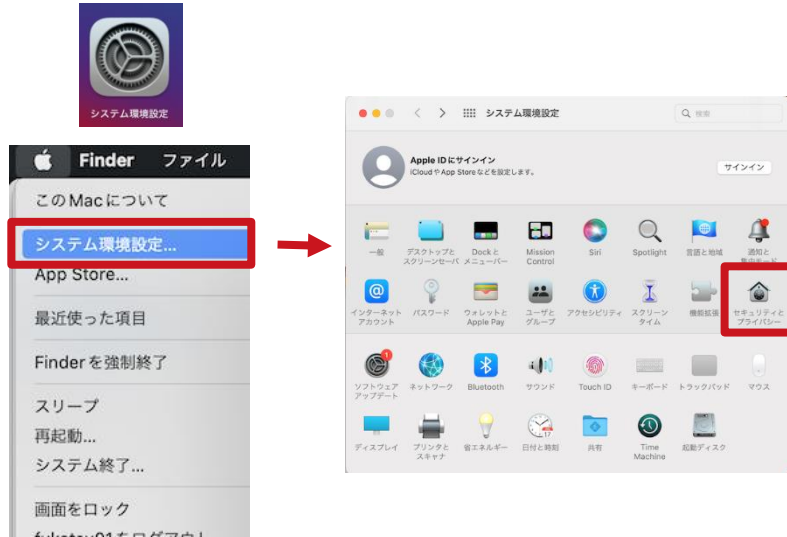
システム環境設定

Finder ファイル

このMacについて

システム環境設定...

App Store...

最近使った項目

Finderを強制終了

スリープ

再起動...

システム終了...

画面をロック

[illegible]をログアウト

システム環境設定

Q 検索

Apple IDにサインイン
iCloudやApp Storeなどを設定します。

サインイン

一般
デスクトップとスクリーンセーバ
Dockとメニューバー
Mission Control
Siri
Spotlight
言語と地域
通知と集中モード

インターネットアカウント
パスワード
ウォレットとApple Pay
ユーザとグループ
アクセシビリティ
スクリーンタイム
機能拡張
セキュリティとプライバシー

ソフトウェアアップデート
ネットワーク
Bluetooth
サウンド
Touch ID
キーボード
トラックパッド
マウス

ディスプレイ
プリンタとスキャナ
省エネルギー
日付と時刻
共有
Time Machine
起動ディスク